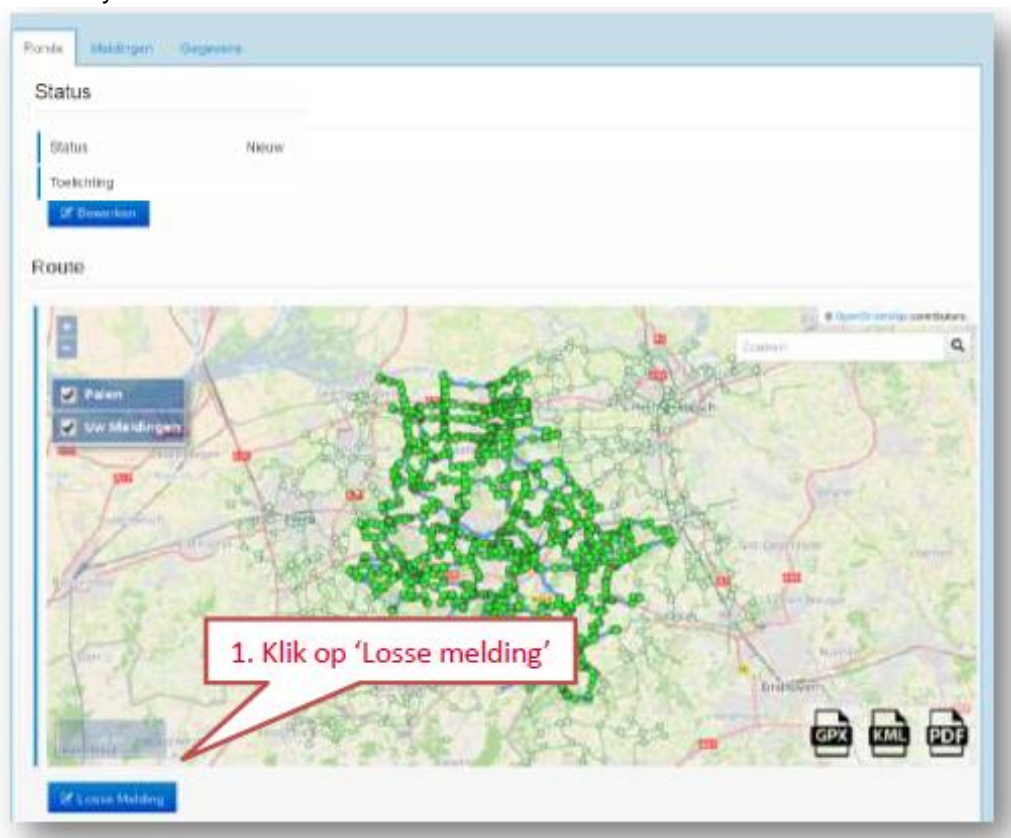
Ronde | Meldingen | Gegevens

Status

Status | Nieuw
Toelichting

Bewerken

Route

+
−

© OpenStreetMap contributors

Zoeken

Palen
Uw Meldingen

1. Klik op 'Losse melding'

GPX KML PDF

Losse Melding